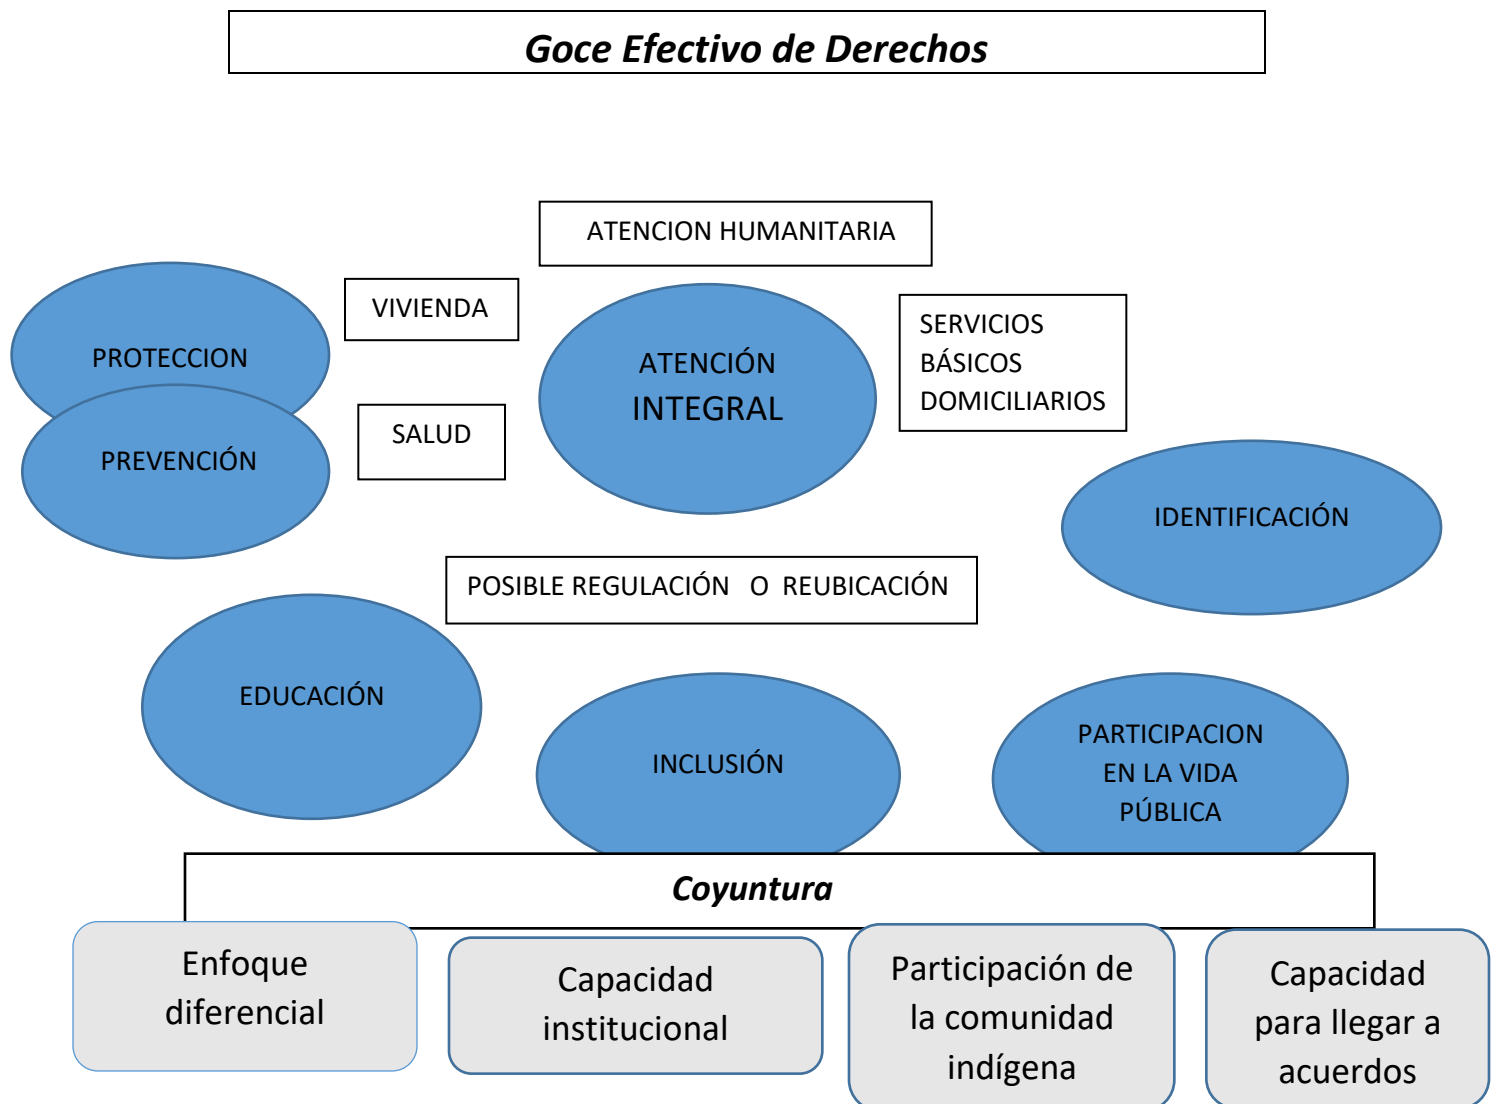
Goce Efectivo de Derechos

ATENCION HUMANITARIA

PROTECCION

VIVIENDA

ATENCIÓN INTEGRAL

SERVICIOS BÁSICOS DOMICILIARIOS

PREVENCIÓN

SALUD

IDENTIFICACIÓN

POSIBLE REGULACIÓN O REUBICACIÓN

EDUCACIÓN

INCLUSIÓN

PARTICIPACION EN LA VIDA PÚBLICA

Coyuntura

Enfoque diferencial

Capacidad institucional

Participación de la comunidad indígena

Capacidad para llegar a acuerdos